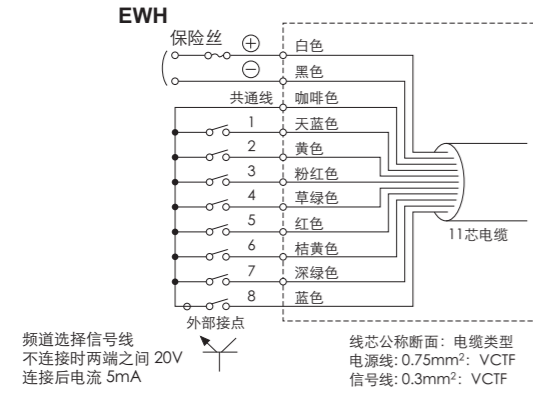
EWH

保险丝

$\oplus$

$\ominus$

白色

黑色

共通线

咖啡色

1

天蓝色

2

黄色

3

粉红色

4

草绿色

5

红色

6

桔黄色

7

深绿色

8

蓝色

外部接点

11芯电缆

频道选择信号线
不连接时两端之间 20V
连接后电流 5mA

线芯公称断面：电缆类型
电源线：0.75mm$^2$：VCTF
信号线：0.3mm$^2$：VCTF